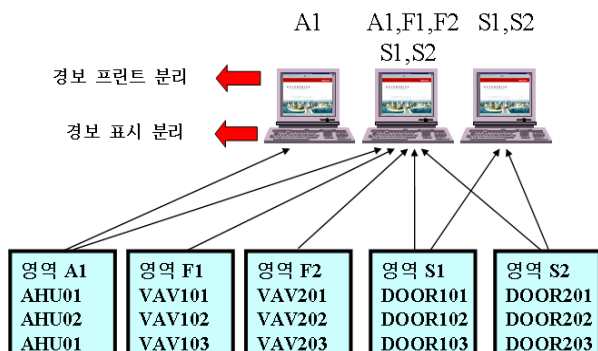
A1

A1,F1,F2
S1,S2

S1,S2

경보 프린트 분리

경보 표시 분리

영역 A1
AHU01
AHU02
AHU01

영역 F1
VAV101
VAV102
VAV103

영역 F2
VAV201
VAV202
VAV203

영역 S1
DOOR101
DOOR102
DOOR103

영역 S2
DOOR201
DOOR202
DOOR203